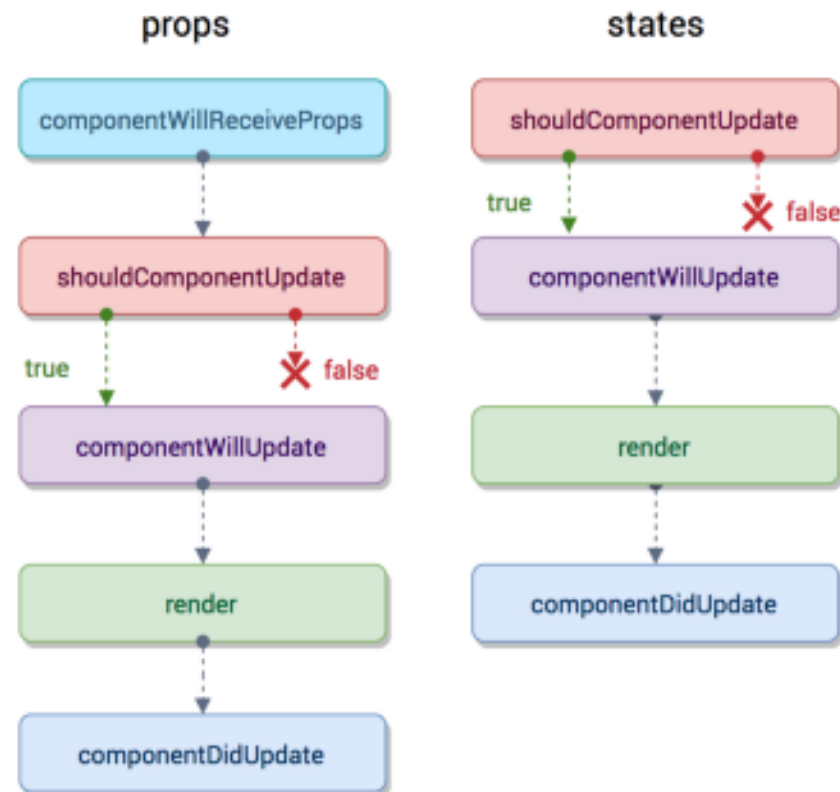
props

componentWillReceiveProps

shouldComponentUpdate

true

false

componentWillUpdate

render

componentDidUpdate

states

shouldComponentUpdate

true

false

componentWillUpdate

render

componentDidUpdate